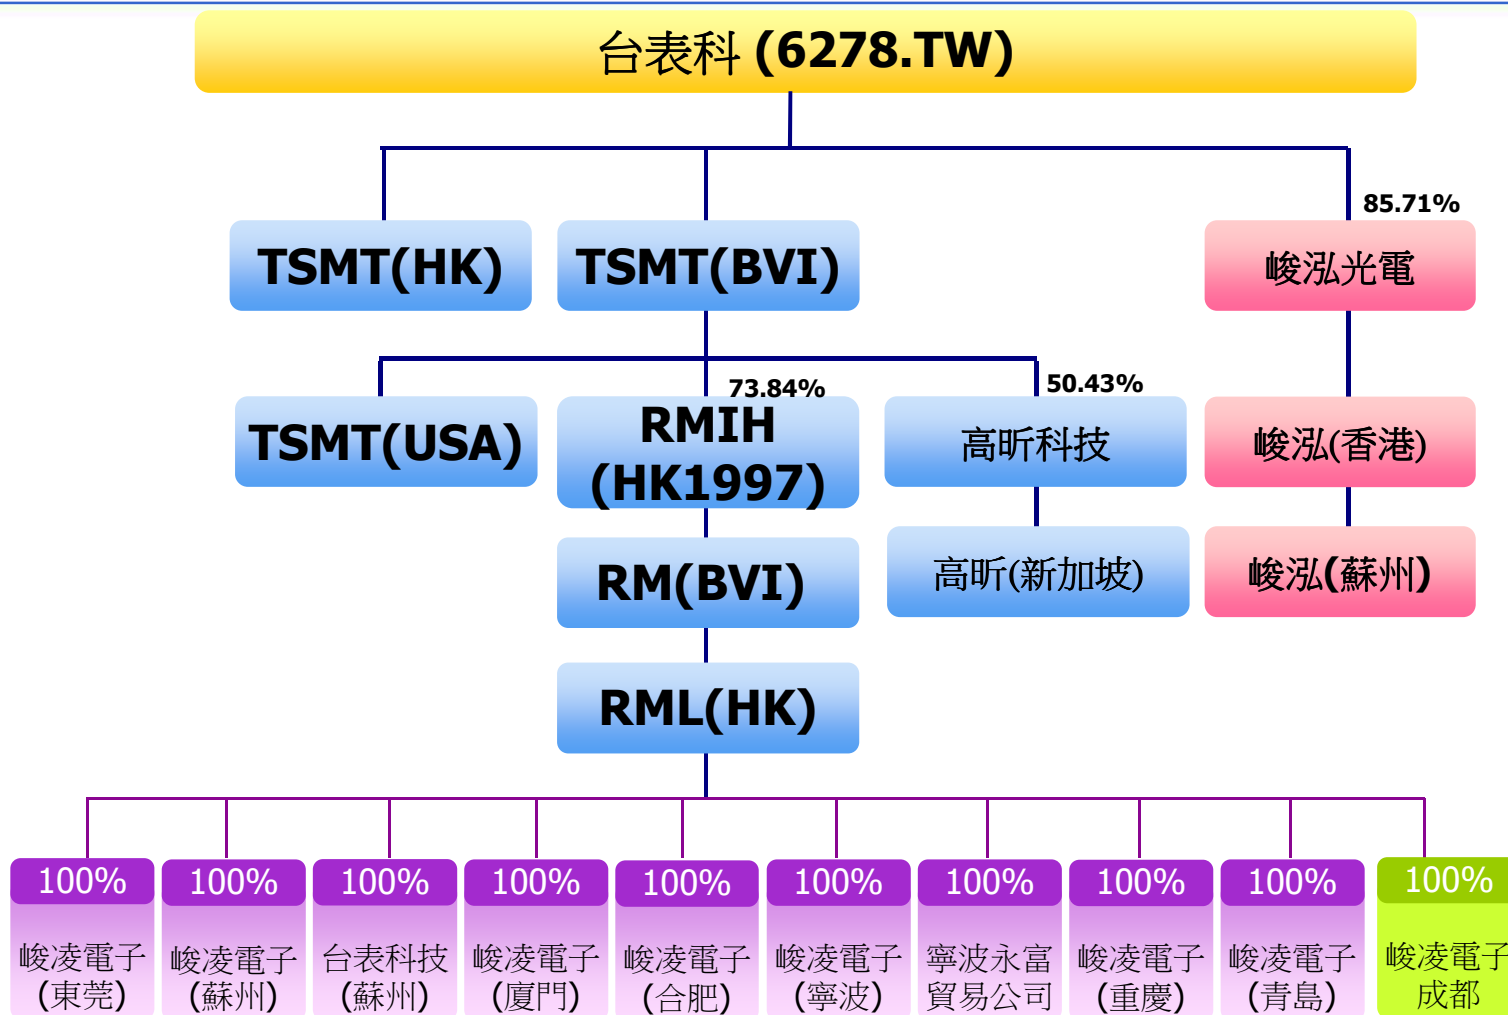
台表科 (6278.TW)

TSMT(HK)

TSMT(BVI)

85.71%

峻泓光電

TSMT(USA)

73.84%

RMIH (HK1997)

50.43%

高昕科技

峻泓(香港)

RM(BVI)

高昕(新加坡)

峻泓(蘇州)

RML(HK)

100%
峻凌電子 (東莞)

100%
峻凌電子 (蘇州)

100%
台表科技 (蘇州)

100%
峻凌電子 (廈門)

100%
峻凌電子 (合肥)

100%
峻凌電子 (寧波)

100%
寧波永富 貿易公司

100%
峻凌電子 (重慶)

100%
峻凌電子 (青島)

100%
峻凌電子 成都